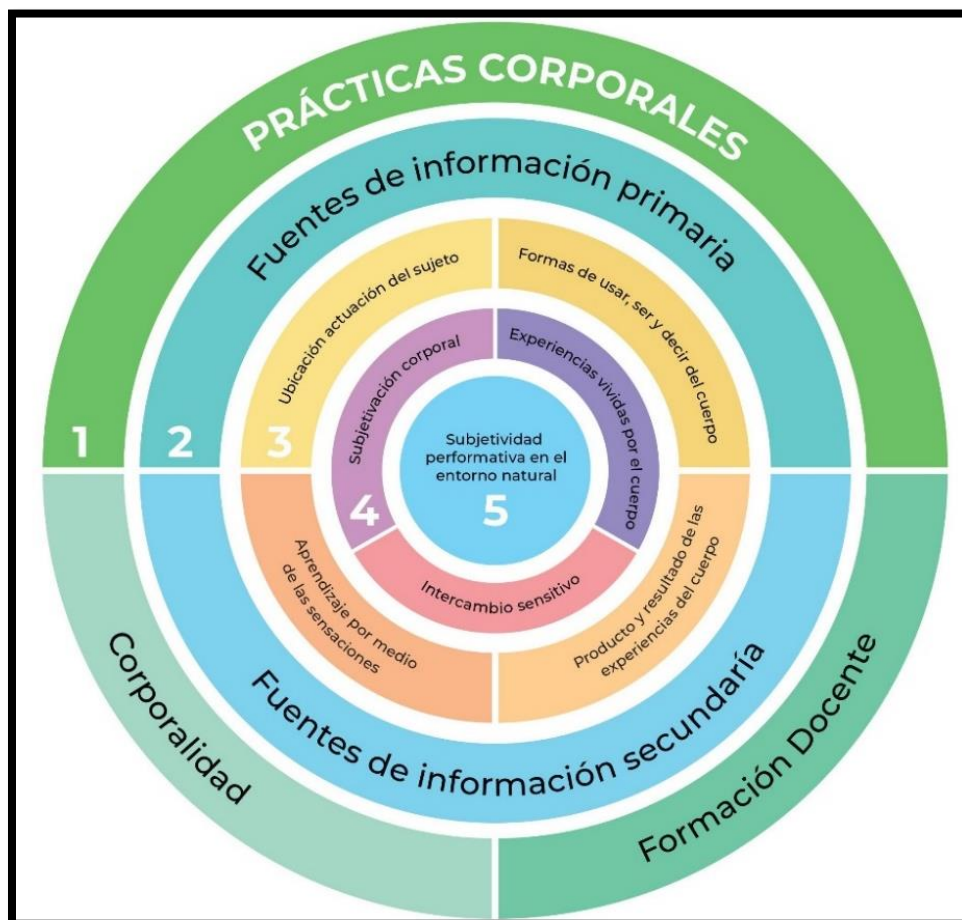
PRÁCTICAS CORPORALES

Fuentes de información primaria

Ubicación actuación del sujeto

Formas de usar, ser y decir del cuerpo

Subjetivación corporal

Experiencias vividas por el cuerpo

1

2

3

Subjetividad performativa en el entorno natural

4

5

Aprendizaje por medio de las sensaciones

Intercambio sensitivo

Producto y resultado de las experiencias del cuerpo

Fuentes de información secundaría

Corporalidad

Formación Docente